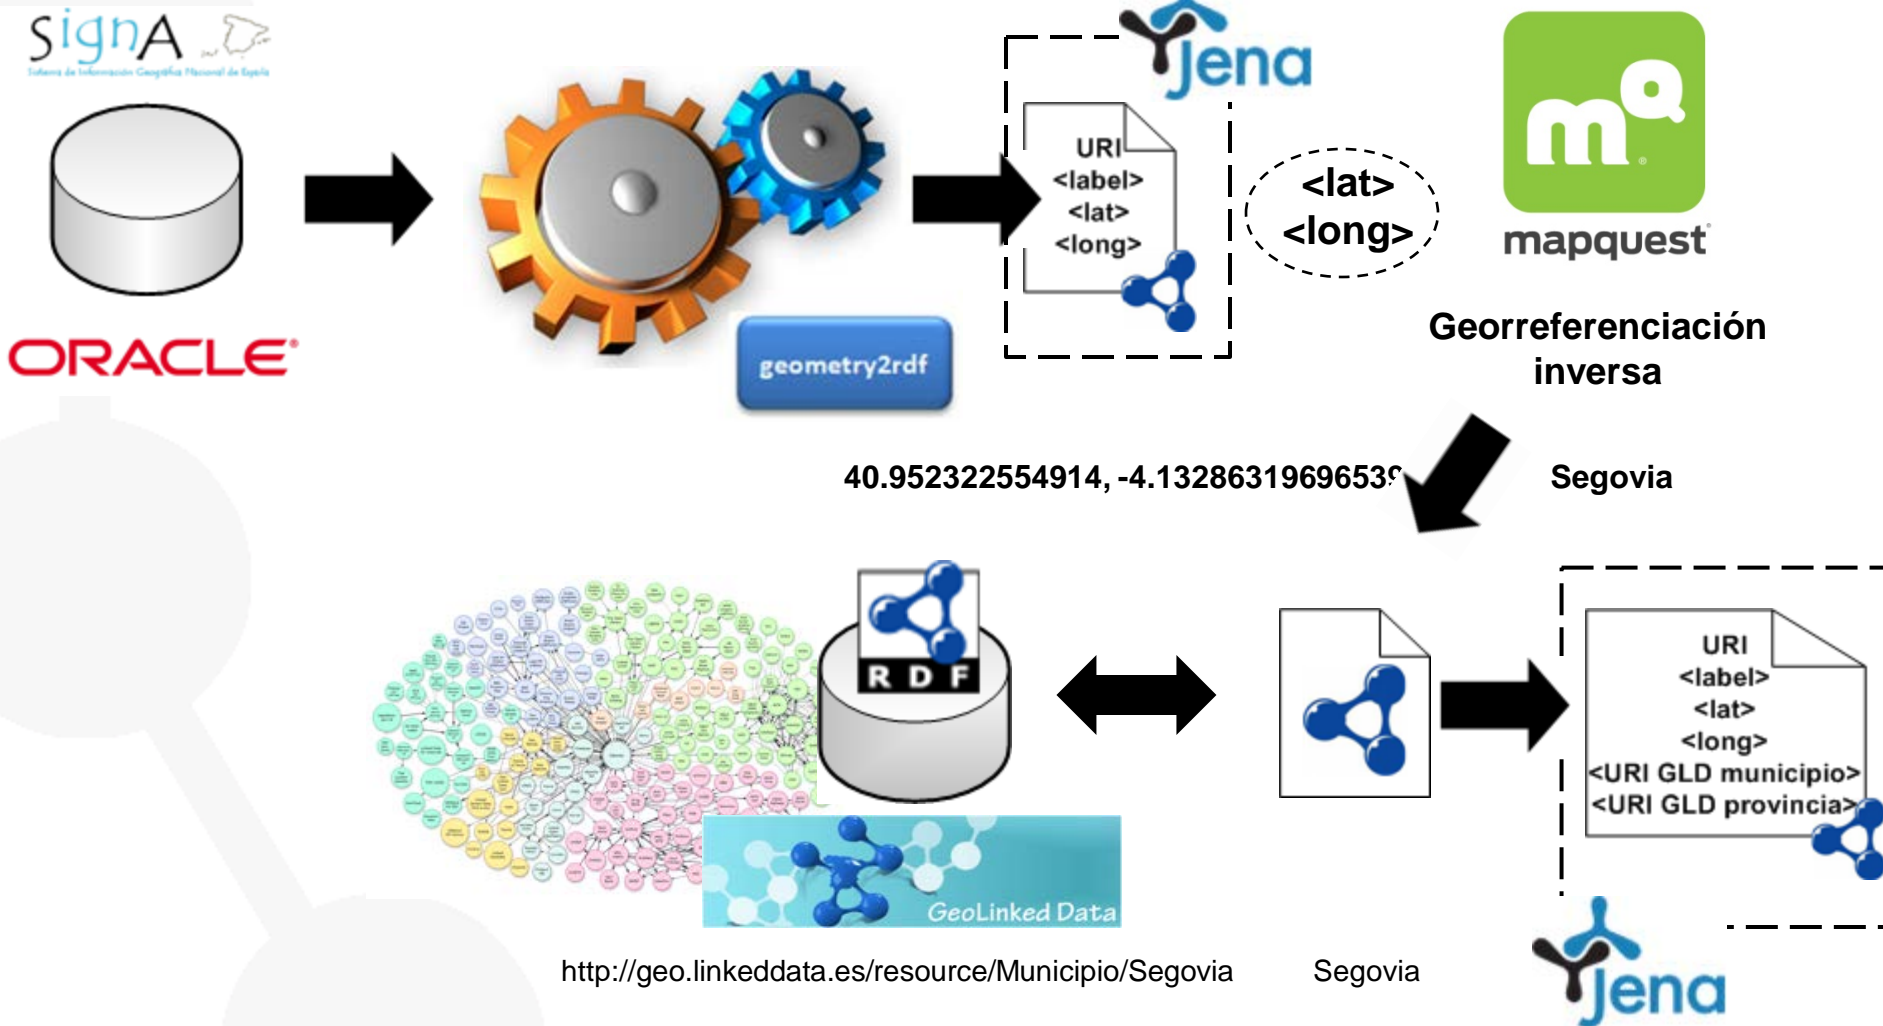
SignA
Sistema de Información Geográfica Nacional de España

ORACLE

geometry2rdf

Jena

URI
<label>
<lat>
<long>

<lat>
<long>

mQ
mapquest

Georreferenciación inversa

40.952322554914, -4.1328631969653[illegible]

Segovia

RDF

GeoLinked Data

URI
<label>
<lat>
<long>
<URI GLD municipio>
<URI GLD provincia>

http://geo.linkeddata.es/resource/Municipio/Segovia

Segovia

Jena